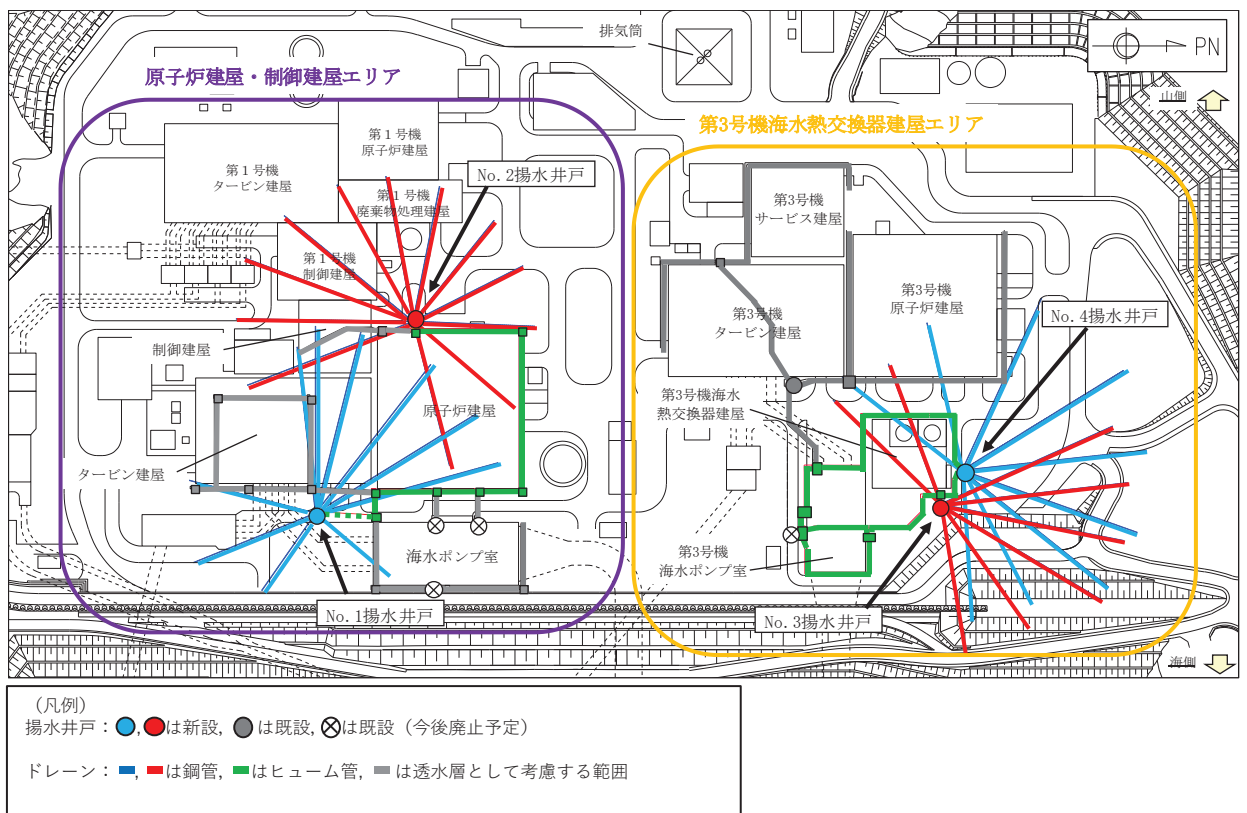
排気筒

PN

原子炉建屋・制御建屋エリア

山側

第3号機海水熱交換器建屋エリア

第1号機 原子炉建屋

第1号機 タービン建屋

No. 2揚水井戸

第1号機 廃棄物処理建屋

第3号機 サービス建屋

第1号機 制御建屋

第3号機 タービン建屋

第3号機 原子炉建屋

No. 4揚水井戸

制御建屋

第3号機海水 熱交換器建屋

原子炉建屋

タービン建屋

海水ポンプ室

第3号機 海水ポンプ室

No. 1揚水井戸

No. 3揚水井戸

海側

（凡例）
揚水井戸：, は新設, は既設, は既設（今後廃止予定）

ドレーン：, は鋼管, はヒューム管, は透水層として考慮する範囲